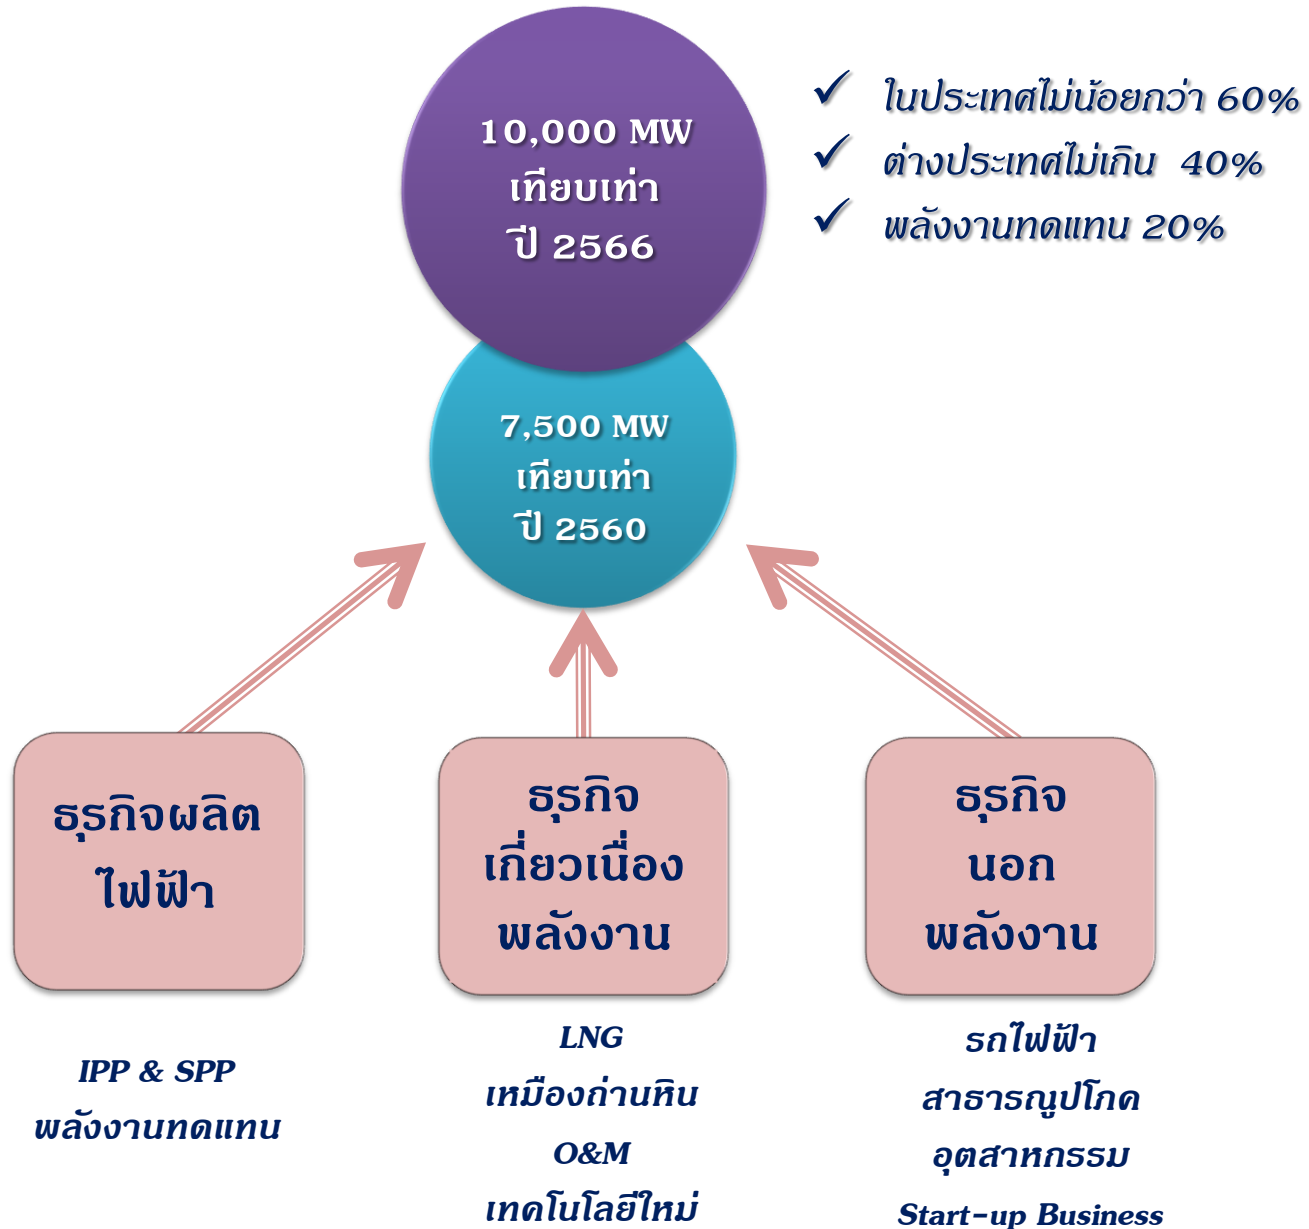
10,000 MW
เทียบเท่า
ปี 2566

✓ ในประเทศไม่น้อยกว่า 60%
✓ ต่างประเทศไม่เกิน 40%
✓ พลังงานทดแทน 20%

7,500 MW
เทียบเท่า
ปี 2560

ธุรกิจผลิต
ไฟฟ้า

ธุรกิจ
เกี่ยวเนื่อง
พลังงาน

ธุรกิจ
นอก
พลังงาน

IPP & SPP
พลังงานทดแทน

LNG
เหมืองถ่านหิน
O&M
เทคโนโลยีใหม่

รถไฟฟ้า
สาธารณูปโภค
อุตสาหกรรม
Start-up Business